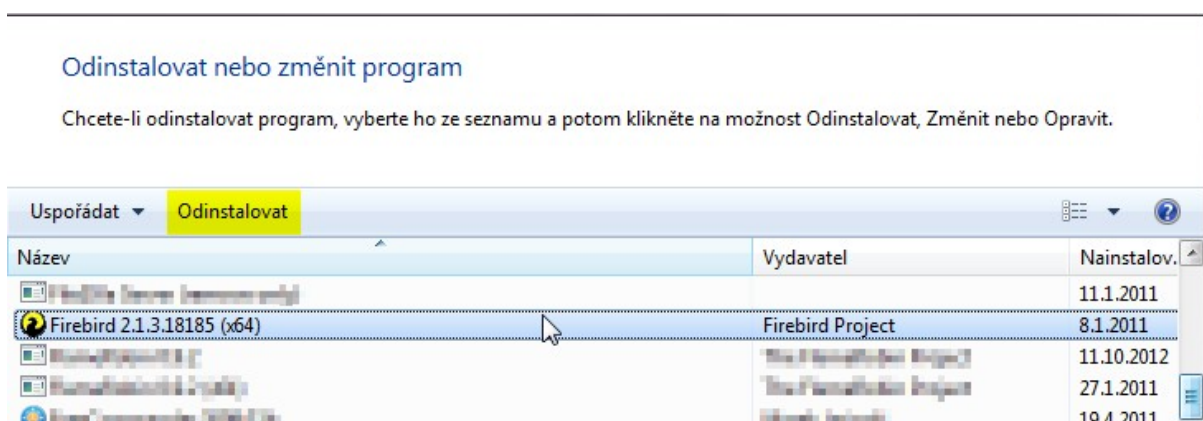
Odinstalovat nebo změnit program

Chcete-li odinstalovat program, vyberte ho ze seznamu a potom klikněte na možnost Odinstalovat, Změnit nebo Opravit.

Uspořádat ▾ Odinstalovat

| Název | Vydavatel | Nainstalov. |
|---|---|---|
| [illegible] | | 11.1.2011 |
| Firebird 2.1.3.18185 (x64) | Firebird Project | 8.1.2011 |
| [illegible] | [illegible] | 11.10.2012 |
| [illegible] | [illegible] | 27.1.2011 |
| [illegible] | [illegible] | 19.4.2011 |